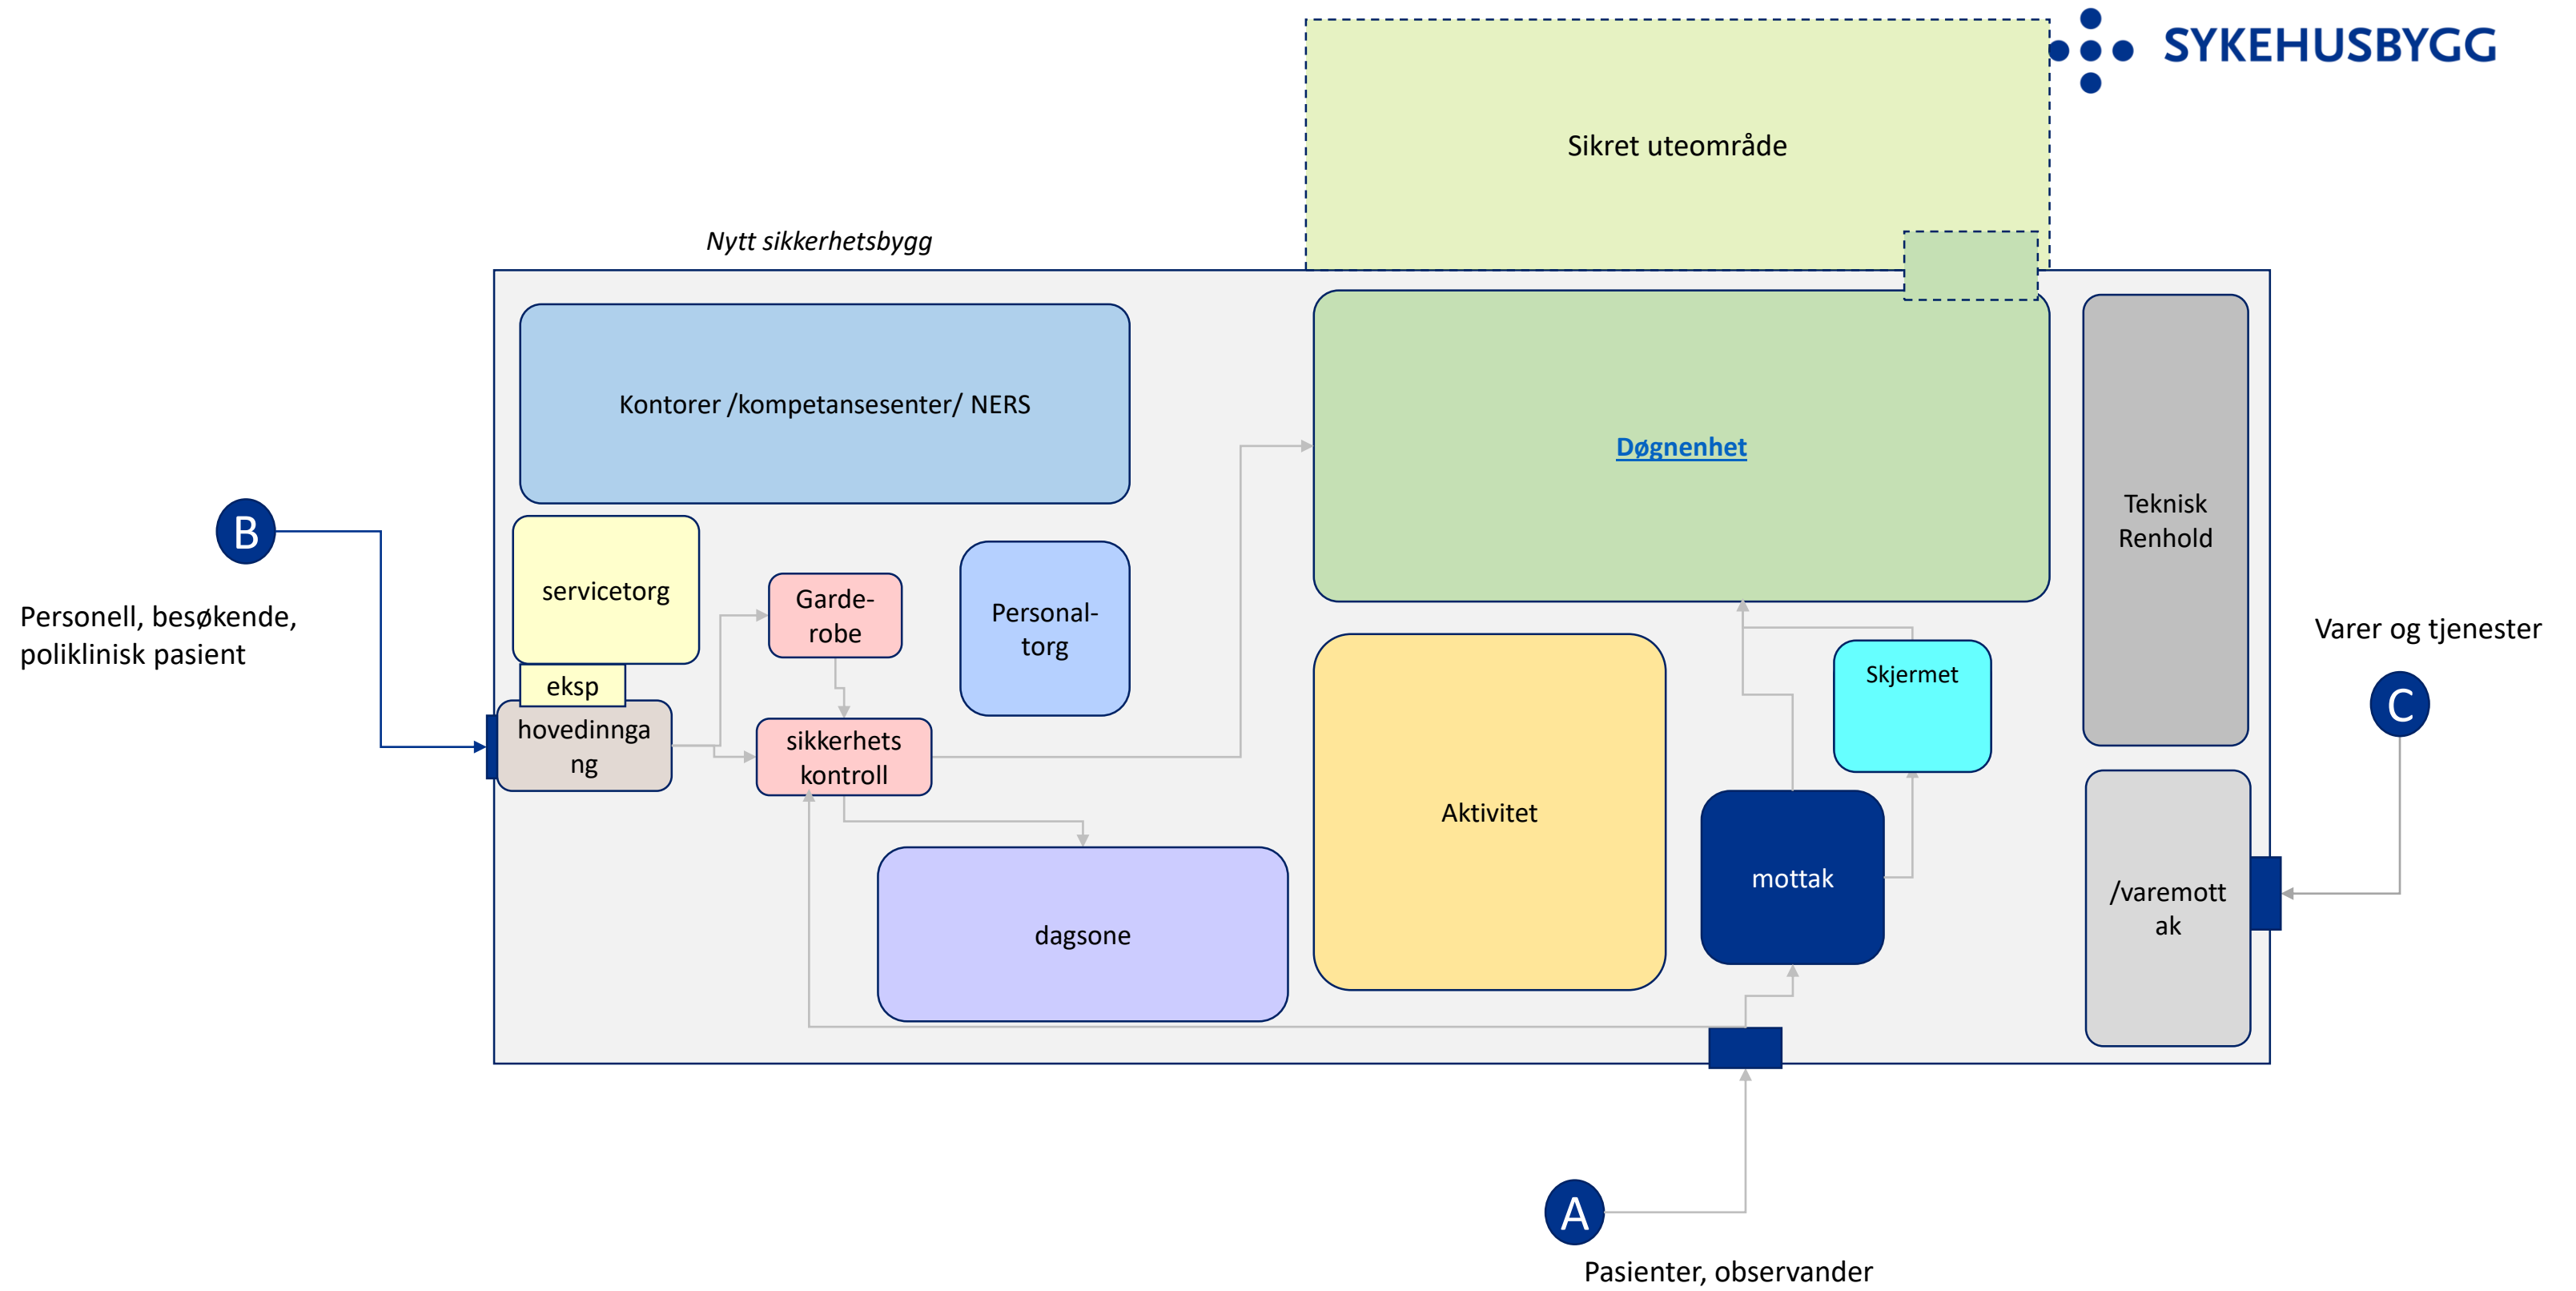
SYKEHUSBYGG

Sikret uteområde

Nytt sikkerhetsbygg

Kontorer /kompetansesenter/ NERS

Døgnenhet

Teknisk Renhold

B

Personell, besøkende, poliklinisk pasient

servicetorg

eksp

hovedinngang

Garderobe

sikkerhets kontroll

Personaltorg

Aktivitet

Skjermet

mottak

Varer og tjenester

C

/varemottak

dagsone

A

Pasienter, observander